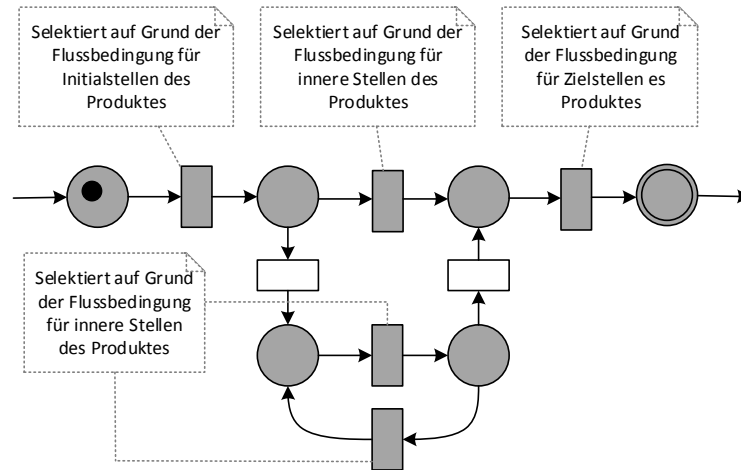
Selektiert auf Grund der Flussbedingung für Initialstellen des Produktes

Selektiert auf Grund der Flussbedingung für innere Stellen des Produktes

Selektiert auf Grund der Flussbedingung für Zielstellen es Produktes

Selektiert auf Grund der Flussbedingung für innere Stellen des Produktes